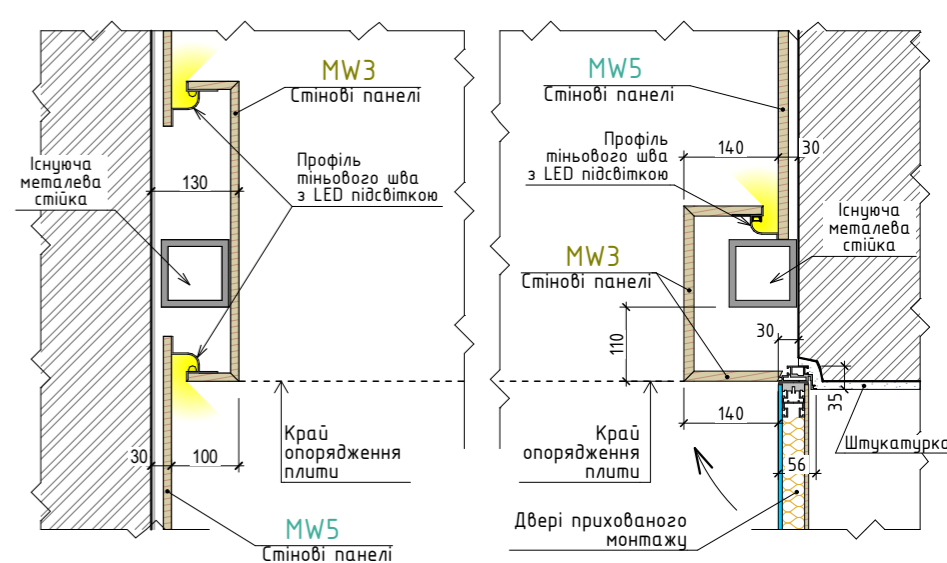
MW3
Стінові панелі

Профіль тіньового шва з LED підсвіткою

Існуюча металева стійка

130

30

100

Край опорядження плити

MW5
Стінові панелі

MW5
Стінові панелі

Профіль тіньового шва з LED підсвіткою

140

30

Існуюча металева стійка

MW3
Стінові панелі

110

30

140

35

Край опорядження плити

Штукатурка

56

Двері прихованого монтажу